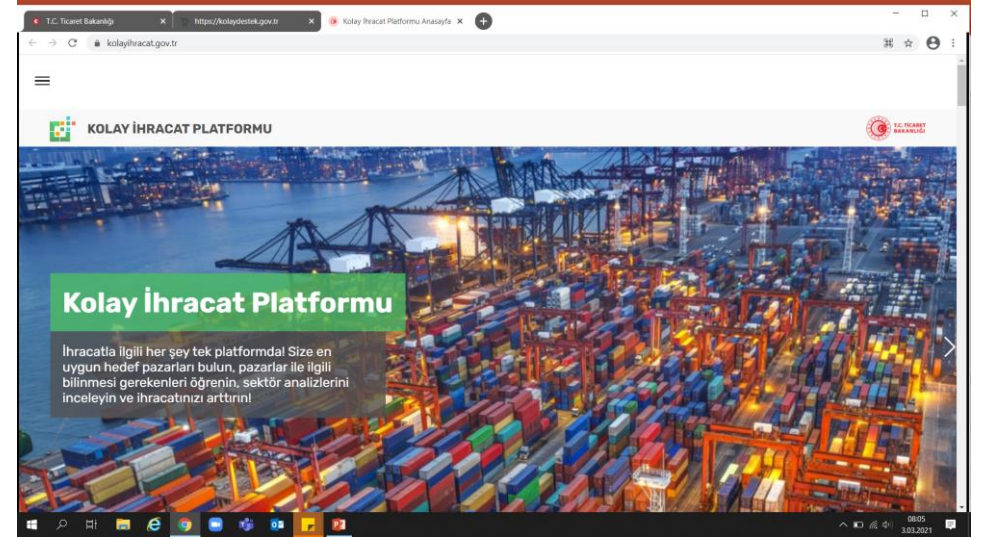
T.C. Ticaret Bakanlığı ×
https://kolaydestek.gov.tr ×
Kolay İhracat Platformu Anasayfa ×

kolayihracat.gov.tr

KOLAY İHRACAT PLATFORMU

T.C. TİCARET BAKANLIĞI

Kolay İhracat Platformu

İhracatla ilgili her şey tek platformda! Size en uygun hedef pazarları bulun, pazarlar ile ilgili bilinmesi gerekenleri öğrenin, sektör analizlerini inceleyin ve ihracatınızı arttırın!

08:05
3.03.2021